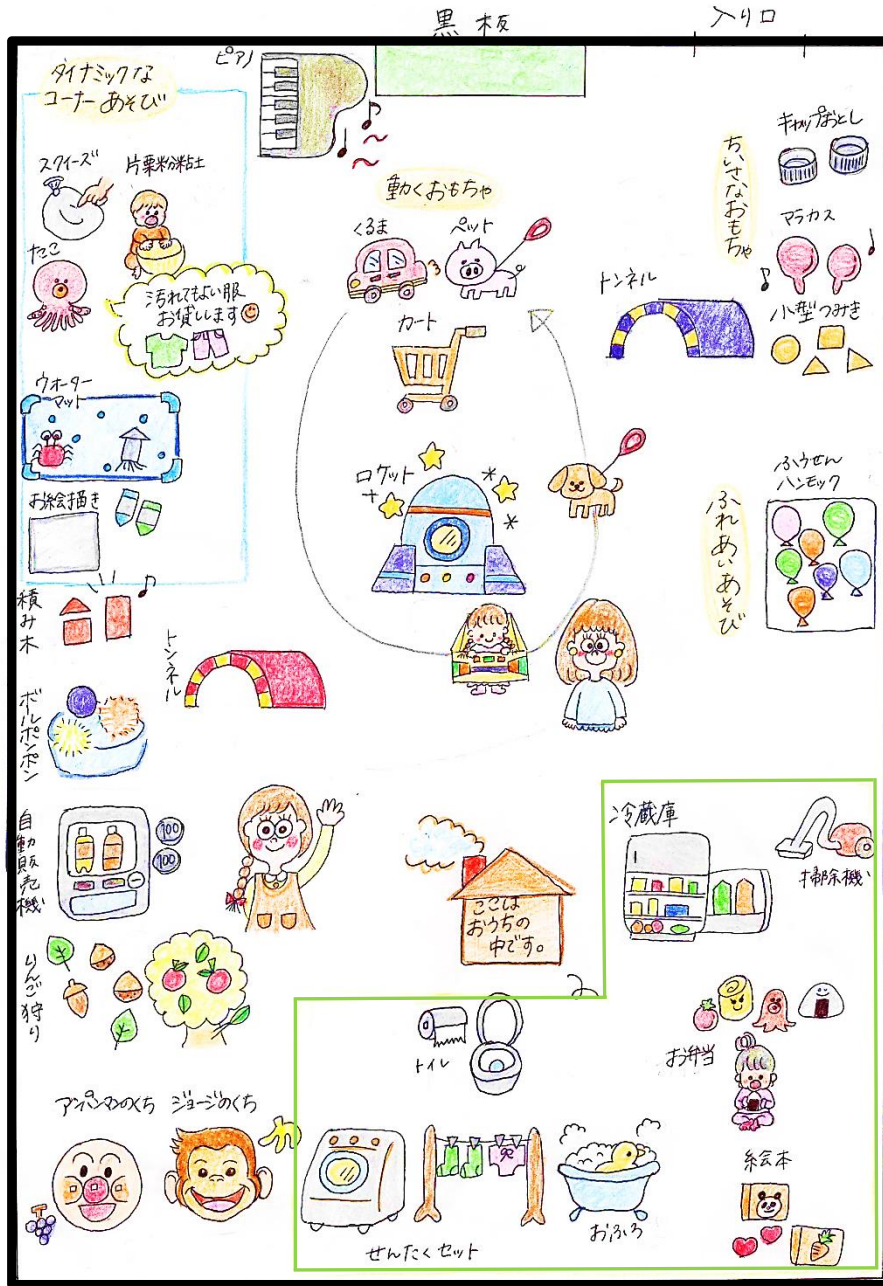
黒板

入り口

ピアノ

ダイナミックなコーナーあそび

スクイーズ

片栗粉粘土

たこ

汚れてもよい服お願いします

ウオーターマット

お絵描き

積み木

トンネル

ボールポンポン

自動販売機

100

100

りんご狩り

アンパンマンのくち　ジョージのくち

動くおもちゃ

くるま

ペット

カート

ロケット

トンネル

ちいさなおもちゃ

キャップおとし

マラカス

小型つみき

ふうせんハンモック

ふれあいあそび

冷蔵庫

掃除機

ここはおうちの中です。

トイレ

お弁当

絵本

せんたくセット

おふろ